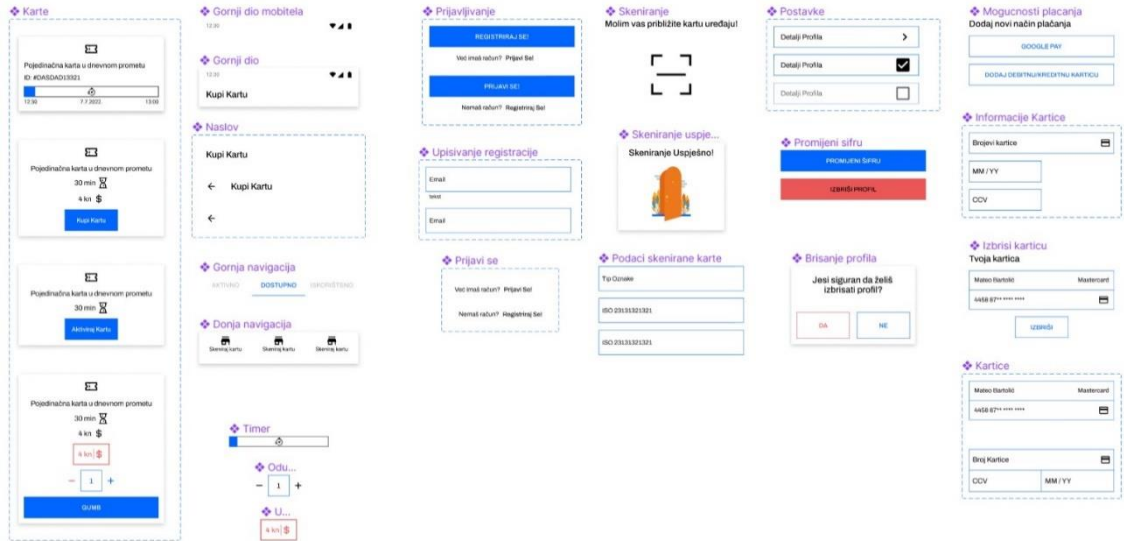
❖ Karte

Pojedinačna karta u dnevnom prometu
ID: #DASDAD13321
12:30 7.7.2022 13:00

Pojedinačna karta u dnevnom prometu
30 min
4 kn $
Kupi Kartu

Pojedinačna karta u dnevnom prometu
30 min
Aktiviraj Kartu

Pojedinačna karta u dnevnom prometu
30 min
4 kn $
4 kn $
− 1 +
GUMB

❖ Gornji dio mobitela
12:30

❖ Gornji dio
12:30
Kupi Kartu

❖ Naslov
Kupi Kartu
← Kupi Kartu
←

❖ Gornja navigacija
AKTIVNO DOSTUPNO ISKORIŠTENO

❖ Donja navigacija
Skeniraj kartu Skeniraj kartu Skeniraj kartu

❖ Timer

❖ Odu...
− 1 +

❖ U...
4 kn $

❖ Prijavljivanje
REGISTRIRAJ SE!
Već imaš račun? Prijavi Se!
PRIJAVI SE!
Nemaš račun? Registriraj Se!

❖ Upisivanje registracije
Email
tekst
Email

❖ Prijavi se
Već imaš račun? Prijavi Se!
Nemaš račun? Registriraj Se!

❖ Skeniranje
Molim vas približite kartu uređaju!

❖ Skeniranje uspje...
Skeniranje Uspješno!

❖ Podaci skenirane karte
Tip Oznake
ISO 23131321321
ISO 23131321321

❖ Postavke
Detalji Profila
Detalji Profila
Detalji Profila

❖ Promijeni sifru
PROMIJENI ŠIFRU
IZBRIŠI PROFIL

❖ Brisanje profila
Jesi siguran da želiš izbrisati profil?
DA NE

❖ Mogucnosti placanja
Dodaj novi način plaćanja
GOOGLE PAY
DODAJ DEBITNU/KREDITNU KARTICU

❖ Informacije Kartice
Brojevi kartice
MM / YY
CCV

❖ Izbrisi karticu
Tvoja kartica
Mateo Bartolić Mastercard
4458 67** **** ****
IZBRIŠI

❖ Kartice
Mateo Bartolić Mastercard
4458 67** **** ****
Broj Kartice
CCV MM / YY